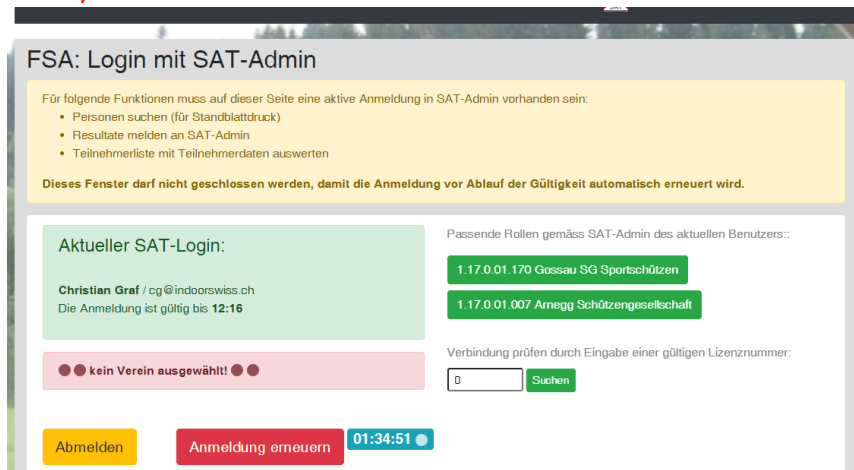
FSA: Login mit SAT-Admin

Für folgende Funktionen muss auf dieser Seite eine aktive Anmeldung in SAT-Admin vorhanden sein:

- Personen suchen (für Standblattdruck)
- Resultate melden an SAT-Admin
- Teilnehmerliste mit Teilnehmerdaten auswerten

Dieses Fenster darf nicht geschlossen werden, damit die Anmeldung vor Ablauf der Gültigkeit automatisch erneuert wird.

Aktueller SAT-Login:

Christian Graf / cg@indoorswiss.ch
Die Anmeldung ist gültig bis 12:16

kein Verein ausgewählt!

Passende Rollen gemäss SAT-Admin des aktuellen Benutzers::

1.17.0.01.170 Gossau SG Sportschützen

1.17.0.01.007 Arnegg Schützengesellschaft

Verbindung prüfen durch Eingabe einer gültigen Lizenznummer:

0 Suchen

Abmelden

Anmeldung erneuern

01:34:51